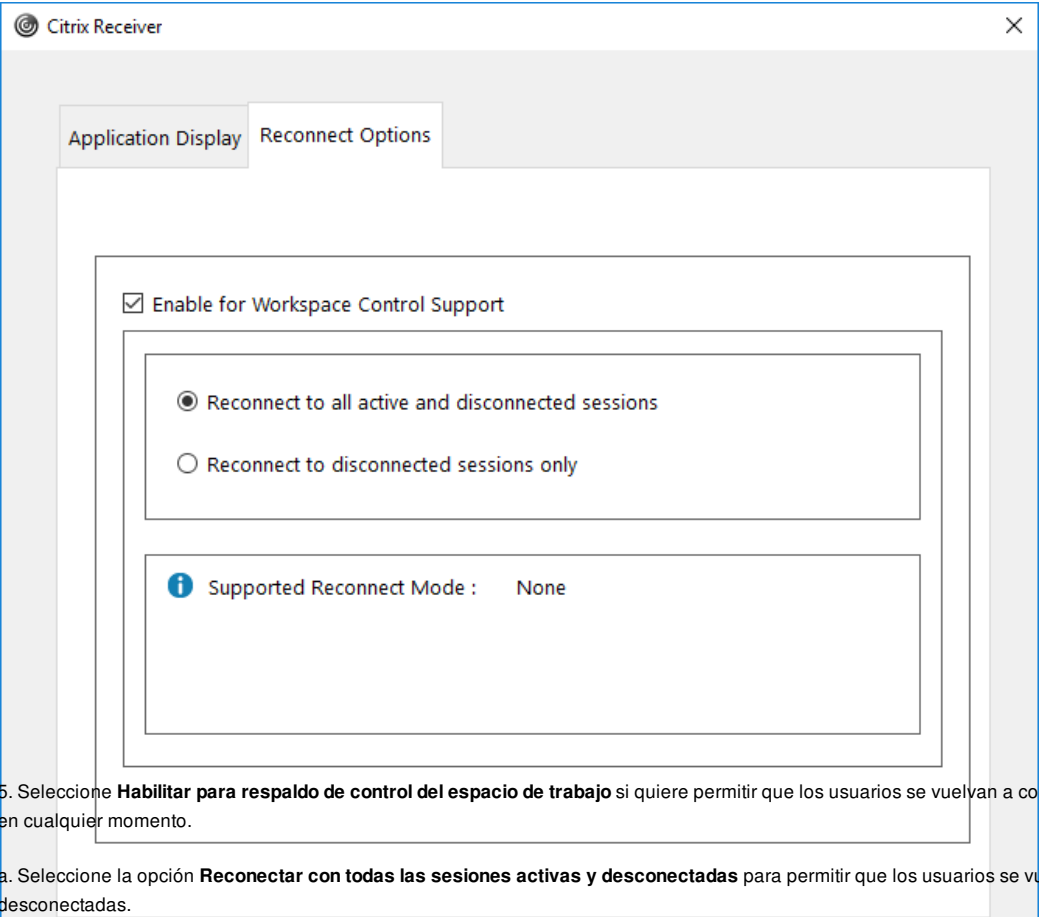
Citrix Receiver

Application Display

Reconnect Options

☑ Enable for Workspace Control Support

Reconnect to all active and disconnected sessions

Reconnect to disconnected sessions only

Supported Reconnect Mode : None

5. Seleccione **Habilitar para respaldo de control del espacio de trabajo** si quiere permitir que los usuarios se vuelvan a co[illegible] en cualquier momento.

a. Seleccione la opción **Reconectar con todas las sesiones activas y desconectadas** para permitir que los usuarios se vu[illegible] desconectadas.